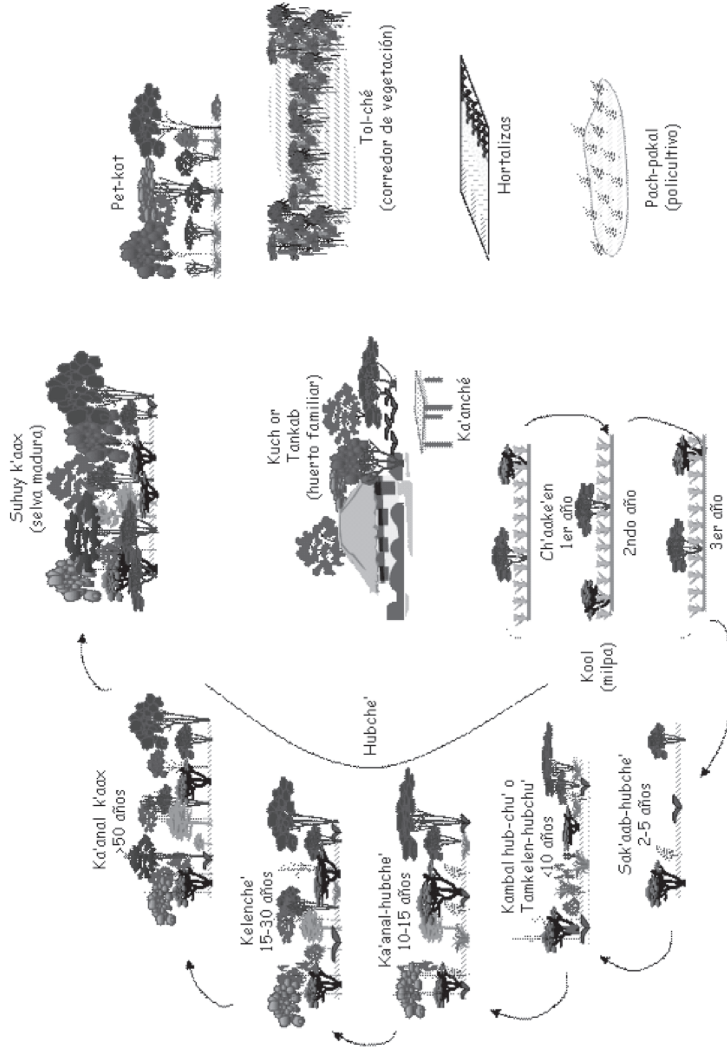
Pet-kot

Tol-ché
(corredor de vegetación)

Hortalizas

Pach-pakal
(policultivo)

Suhuy k'aax
(selva madura)

Kuch or
Tankab
(huerto familiar)

Ka'anché

Ch'aake'en
1er año

2ndo año

3er año

Kool
(milpa)

Hubche'

Ka'anal k'aax
>50 años

Kelenche'
15-30 años

Ka'anal-hubche'
10-15 años

Kambal hub-chu' o
Tamkelen-hubchu'
<10 años

Sak'aab-hubche'
2-5 años